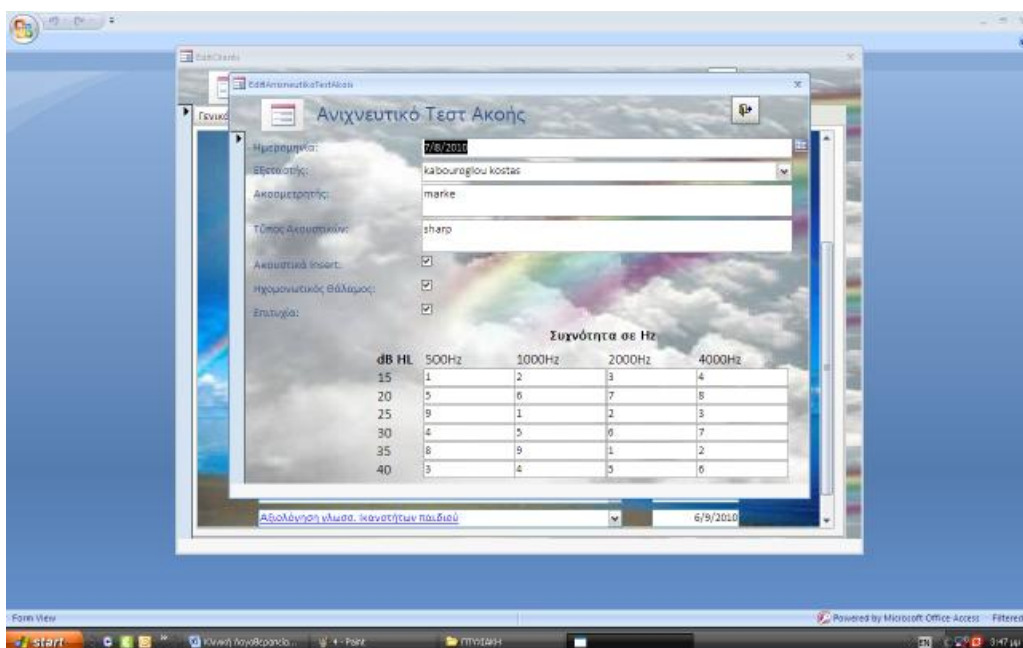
EditClients

EditAnixneutikoTestAkois

Γενικά

Ανιχνευτικό Τεστ Ακοής

Ημερομηνία: 7/8/2010

Εξεταστής: kabouroglou kostas

Ακοομετρητής: marke

Τύπος Ακουστικών: sharp

Ακουστικά insert: ☑

Ηχομονωτικός Θάλαμος: ☑

Επιτυχία: ☑

Συχνότητα σε Hz

| dB HL | 500Hz | 1000Hz | 2000Hz | 4000Hz |
|---|---|---|---|---|
| 15 | 1 | 2 | 3 | 4 |
| 20 | 5 | 6 | 7 | 8 |
| 25 | 9 | 1 | 2 | 3 |
| 30 | 4 | 5 | 6 | 7 |
| 35 | 8 | 9 | 1 | 2 |
| 40 | 3 | 4 | 5 | 6 |

Αξιολόγηση γλωσσ. Ικανοτήτων παιδιού 6/9/2010

Form View

Powered by Microsoft Office Access Filtered

start Κλινική λογοθεραπεία... 4 - Paint ΠΤΥΧΙΑΚΗ EN 3:47 μμ